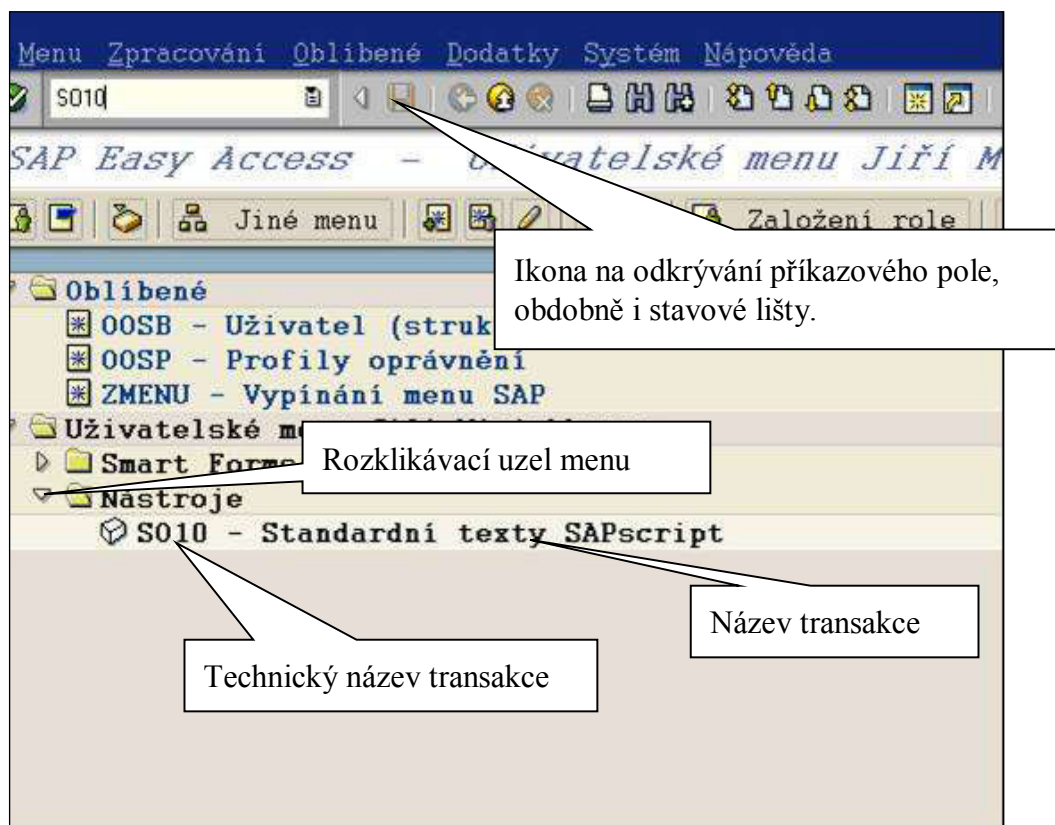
Menu Zpracování Oblíbené Dodatky Systém Nápověda

S010

SAP Easy Access – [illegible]vatelské menu Jiří M

Jiné menu

Založení role

Ikona na odkrývání příkazového pole, obdobně i stavové lišty.

Oblíbené

OOSB - Uživatel (struk

OOSP - Profily oprávnění

ZMENU - Vypínání menu SAP

Uživatelské m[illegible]

Smart Form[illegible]

Rozklikávací uzel menu

Nástroje

S010 - Standardní texty SAPscript

Název transakce

Technický název transakce